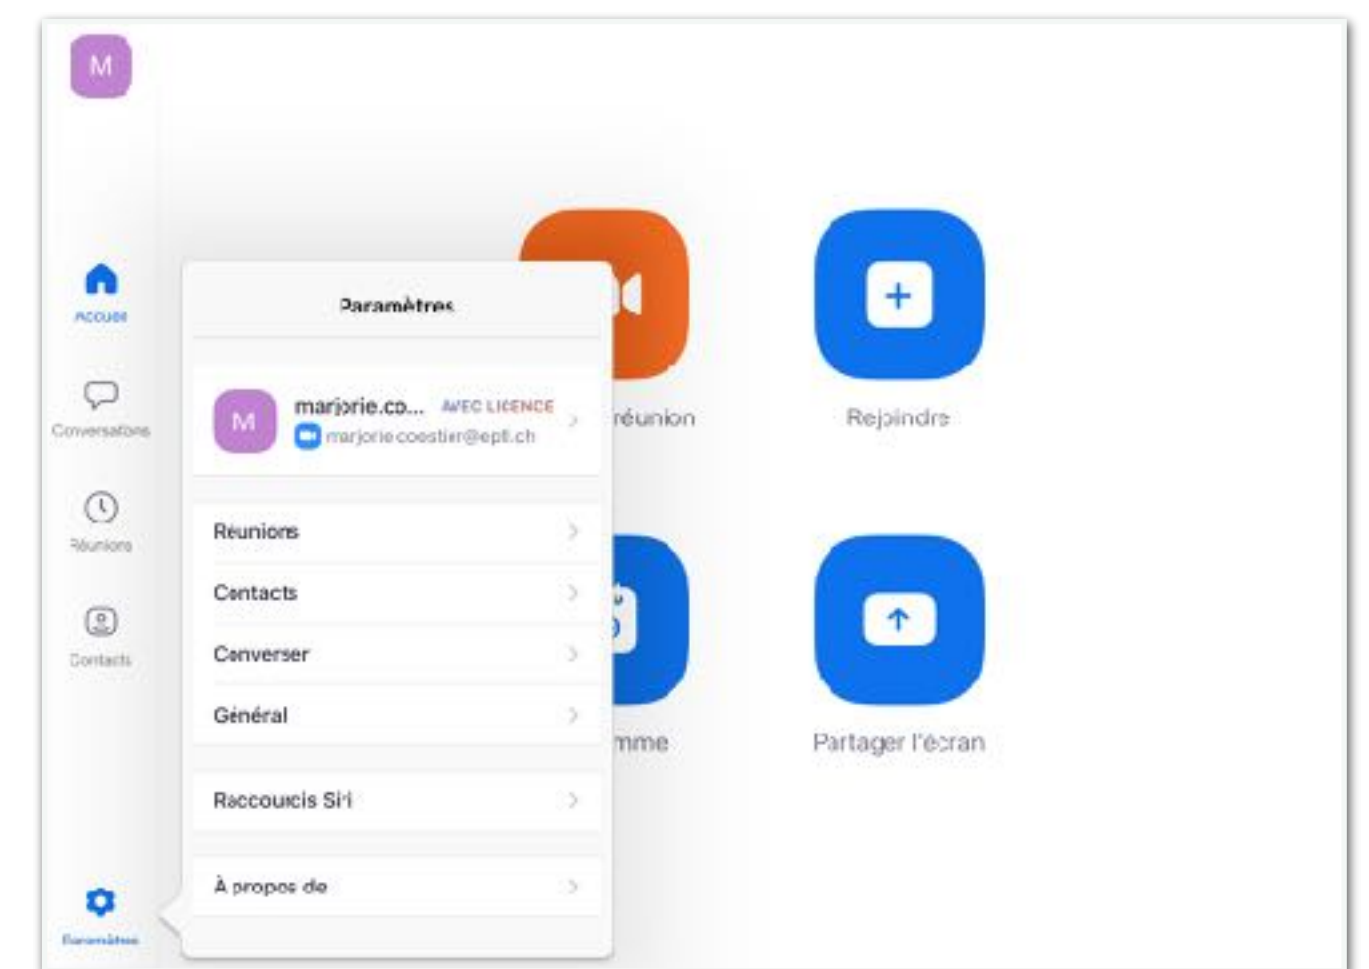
M

Accueil

Conversations

Réunions

Contacts

Paramètres

Paramètres

M marjorie.co... AVEC LICENCE
marjorie.coestier@epfl.ch

Réunions

Contacts

Converser

Général

Raccourcis Siri

À propos de

réunion

Rejoindre

mme

Partager l'écran